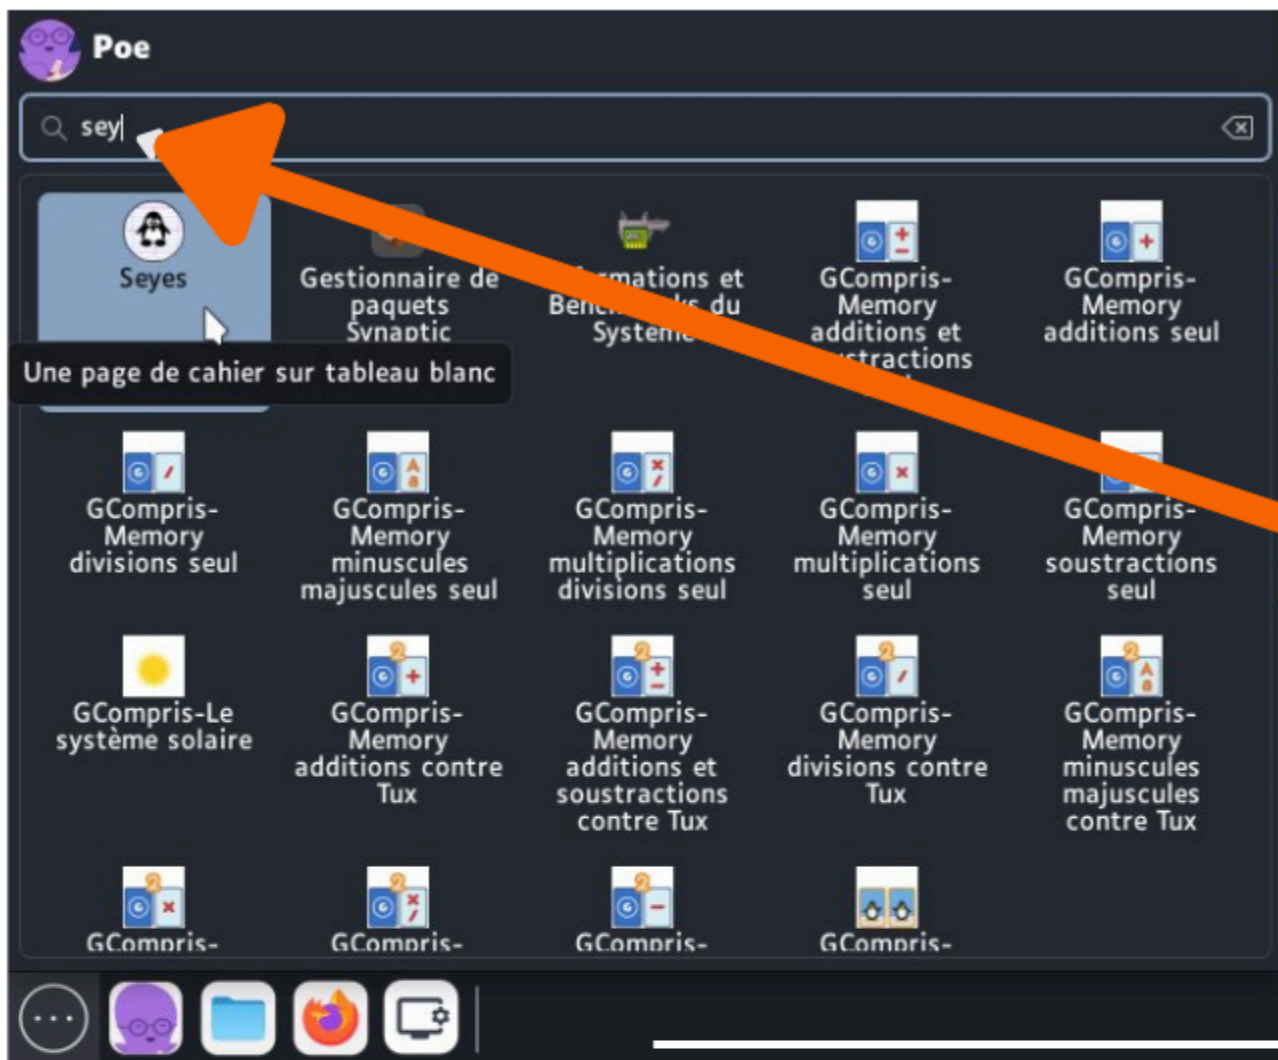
Poe

sey

Seyes

Une page de cahier sur tableau blanc

Gestionnaire de paquets Synaptic

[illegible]rmations et Benc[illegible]ks du Système

GCompris-Memory additions et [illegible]tractions

GCompris-Memory additions seul

GCompris-Memory divisions seul

GCompris-Memory minuscules majuscules seul

GCompris-Memory multiplications divisions seul

GCompris-Memory multiplications seul

GCompris-Memory soustractions seul

GCompris-Le système solaire

GCompris-Memory additions contre Tux

GCompris-Memory additions et soustractions contre Tux

GCompris-Memory divisions contre Tux

GCompris-Memory minuscules majuscules contre Tux

GCompris-

GCompris-

GCompris-

GCompris-